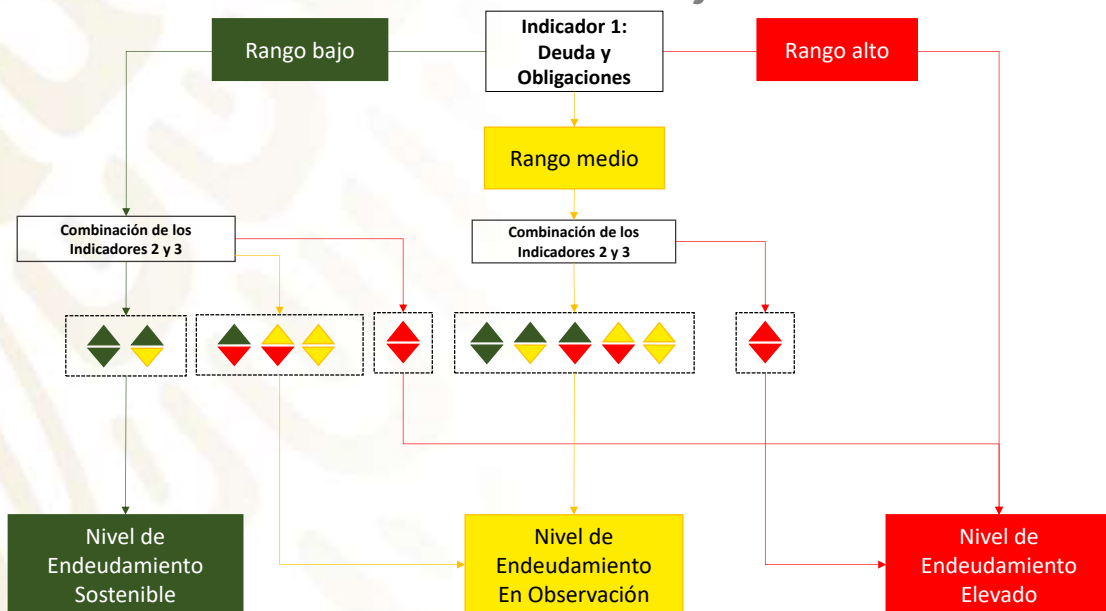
Indicador 1: Deuda y Obligaciones

Rango bajo

Rango alto

Rango medio

Combinación de los Indicadores 2 y 3

Combinación de los Indicadores 2 y 3

Nivel de Endeudamiento Sostenible

Nivel de Endeudamiento En Observación

Nivel de Endeudamiento Elevado